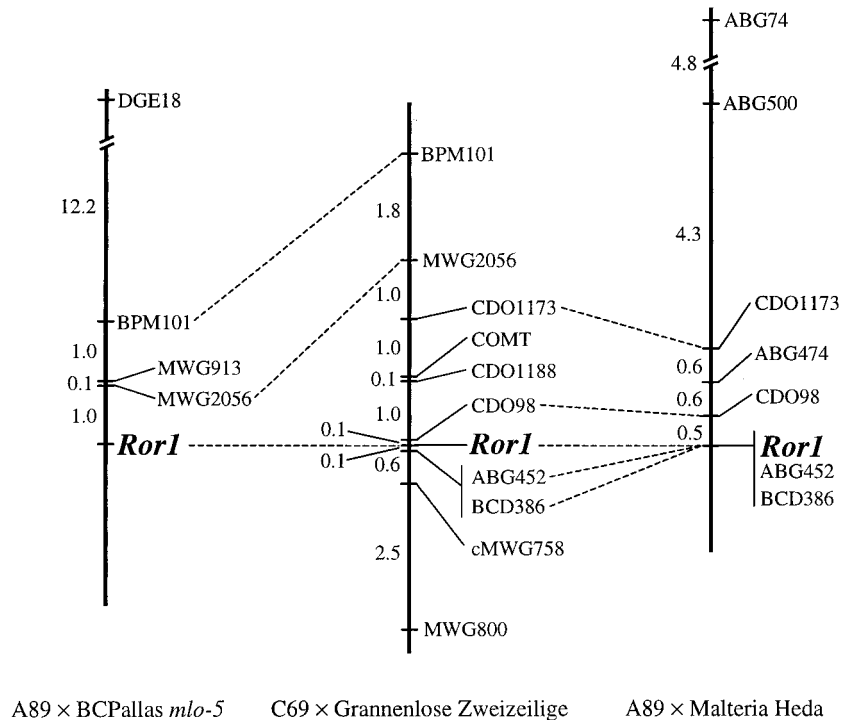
DGE18
12.2
BPM101
1.0
MWG913
0.1
MWG2056
1.0
Ror1

BPM101
1.8
MWG2056
1.0
CDO1173
1.0
COMT
0.1
CDO1188
1.0
CDO98
0.1
Ror1
0.1
0.6
ABG452
BCD386
2.5
cMWG758
MWG800

ABG74
4.8
ABG500
4.3
CDO1173
0.6
ABG474
0.6
CDO98
0.5
Ror1
ABG452
BCD386

A89 × BCPallas mlo-5
C69 × Grannenlose Zweizeilige
A89 × Malteria Heda